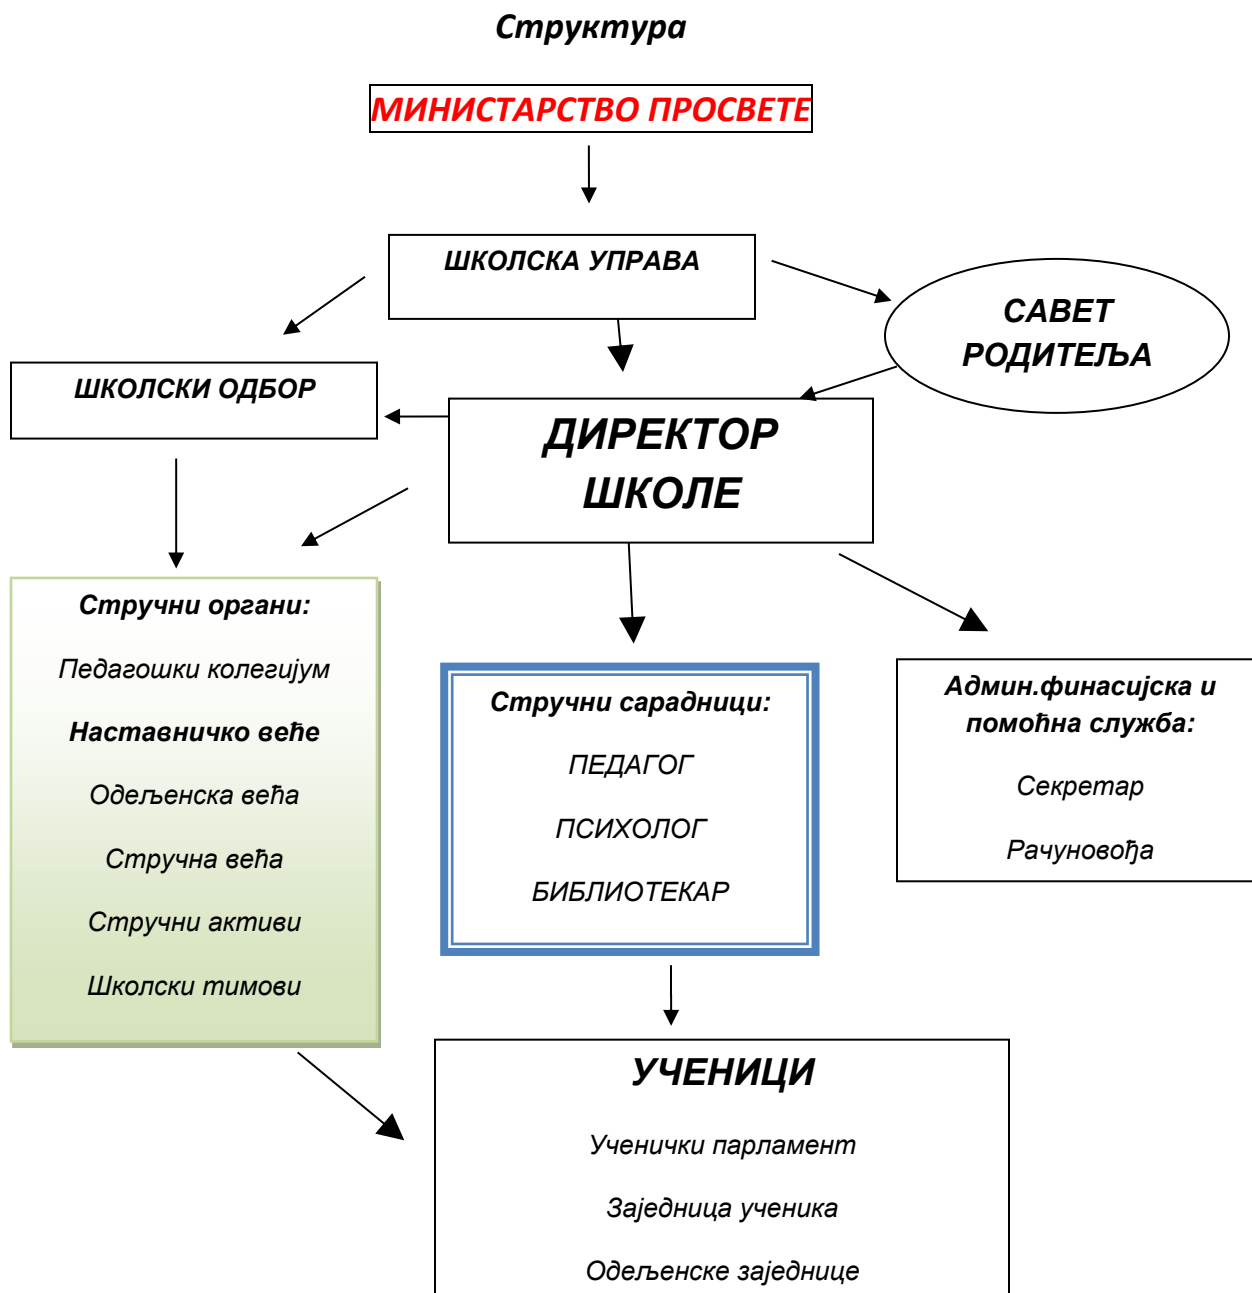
Структура

МИНИСТАРСТВО ПРОСВЕТЕ

ШКОЛСКА УПРАВА

САВЕТ РОДИТЕЉА

ШКОЛСКИ ОДБОР

ДИРЕКТОР ШКОЛЕ

Стручни органи:

Педагошки колегијум

Наставничко веће

Одељенска већа

Стручна већа

Стручни активи

Школски тимови

Стручни сарадници:

ПЕДАГОГ

ПСИХОЛОГ

БИБЛИОТЕКАР

Админ.финасијска и помоћна служба:

Секретар

Рачуновођа

УЧЕНИЦИ

Ученички парламент

Заједница ученика

Одељенске заједнице